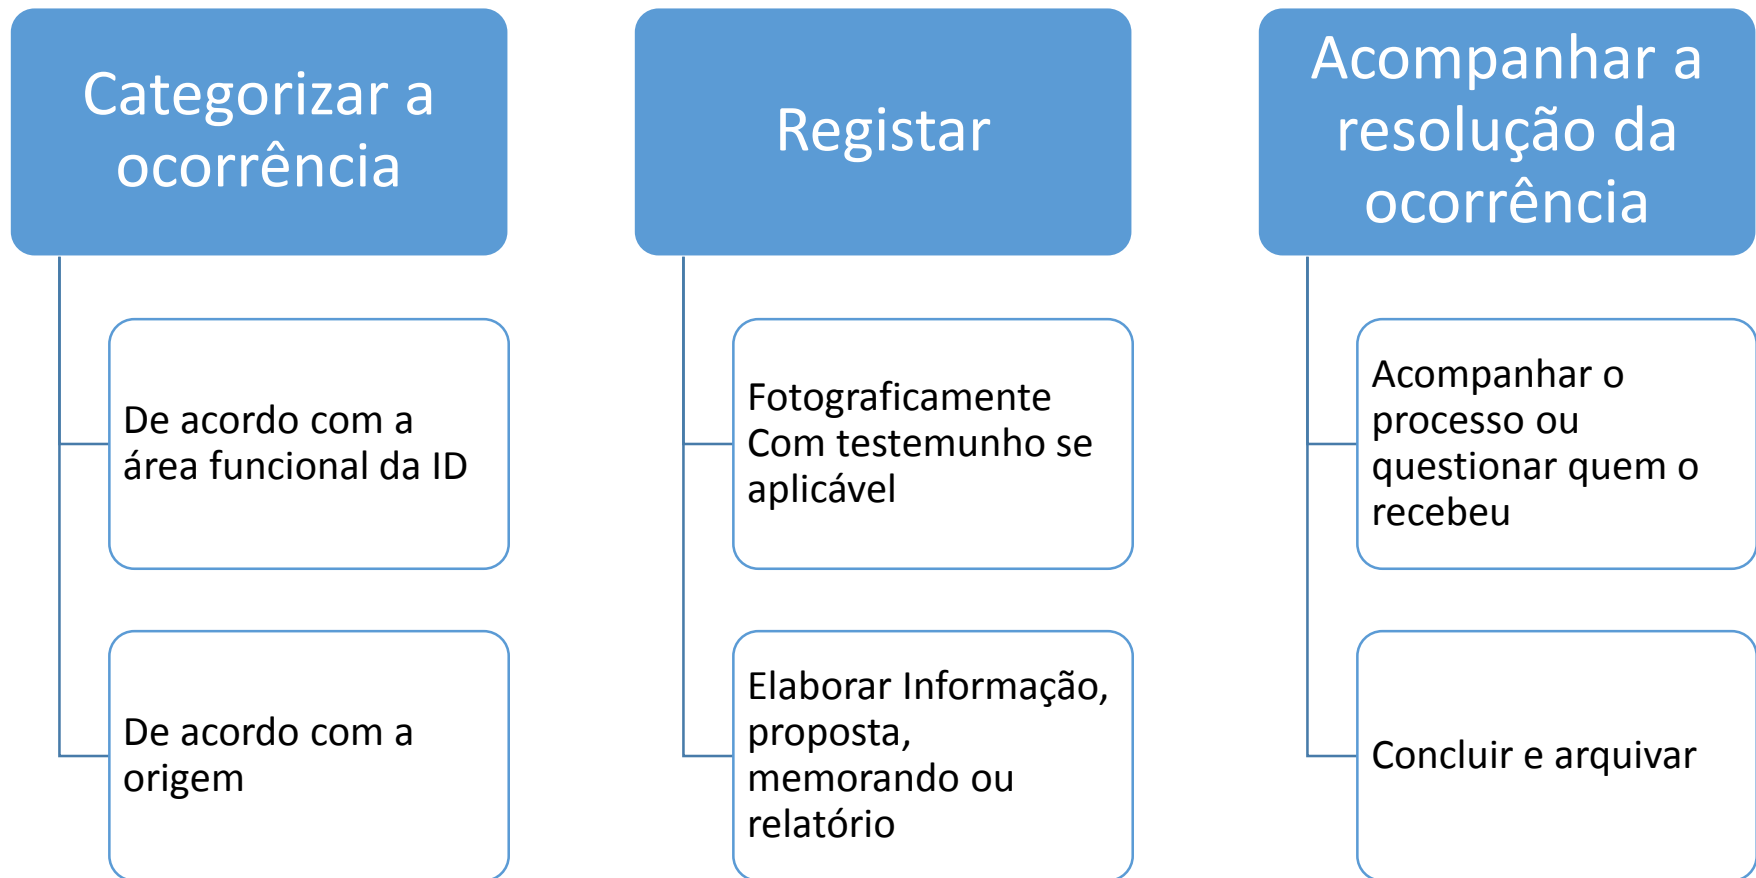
Categorizar a ocorrência

De acordo com a área funcional da ID

De acordo com a origem

Registar

Fotograficamente
Com testemunho se aplicável

Elaborar Informação, proposta, memorando ou relatório

Acompanhar a resolução da ocorrência

Acompanhar o processo ou questionar quem o recebeu

Concluir e arquivar